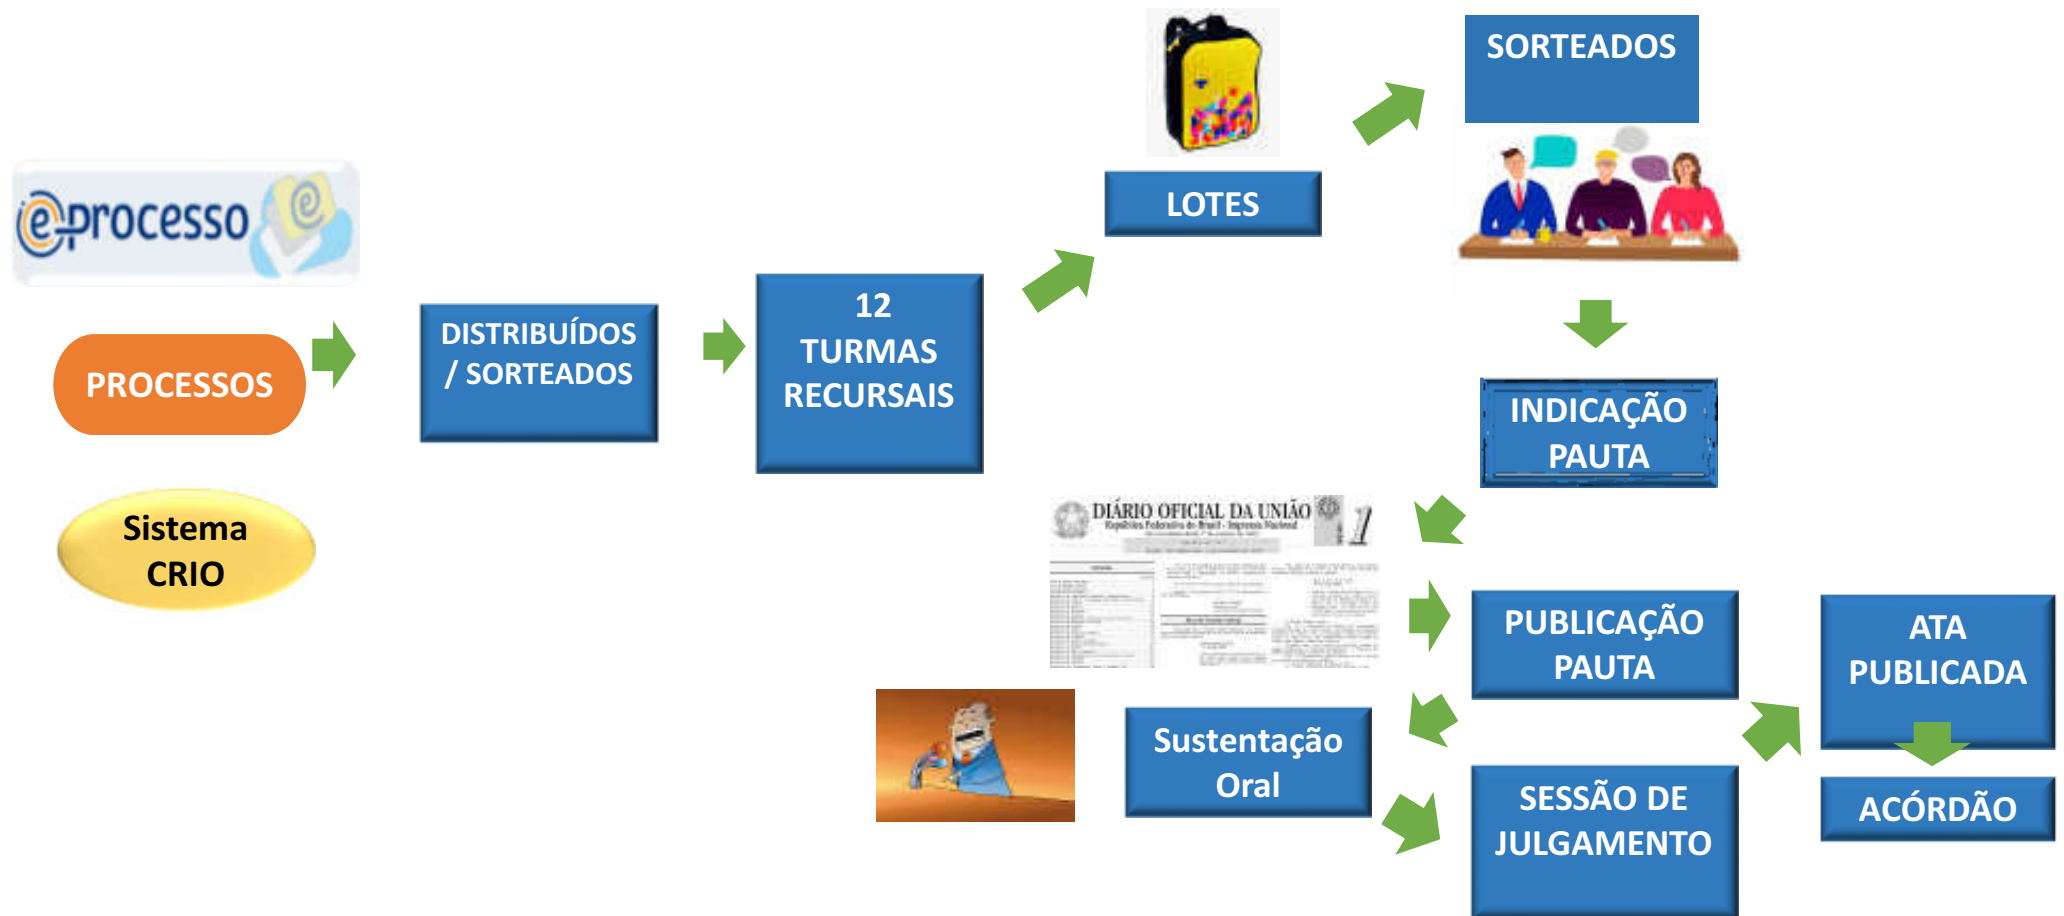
eprocesso

PROCESSOS

Sistema CRIO

DISTRIBUÍDOS / SORTEADOS

12 TURMAS RECURSAIS

LOTES

SORTEADOS

INDICAÇÃO PAUTA

DIÁRIO OFICIAL DA UNIÃO

PUBLICAÇÃO PAUTA

ATA PUBLICADA

ACÓRDÃO

Sustentação Oral

SESSÃO DE JULGAMENTO